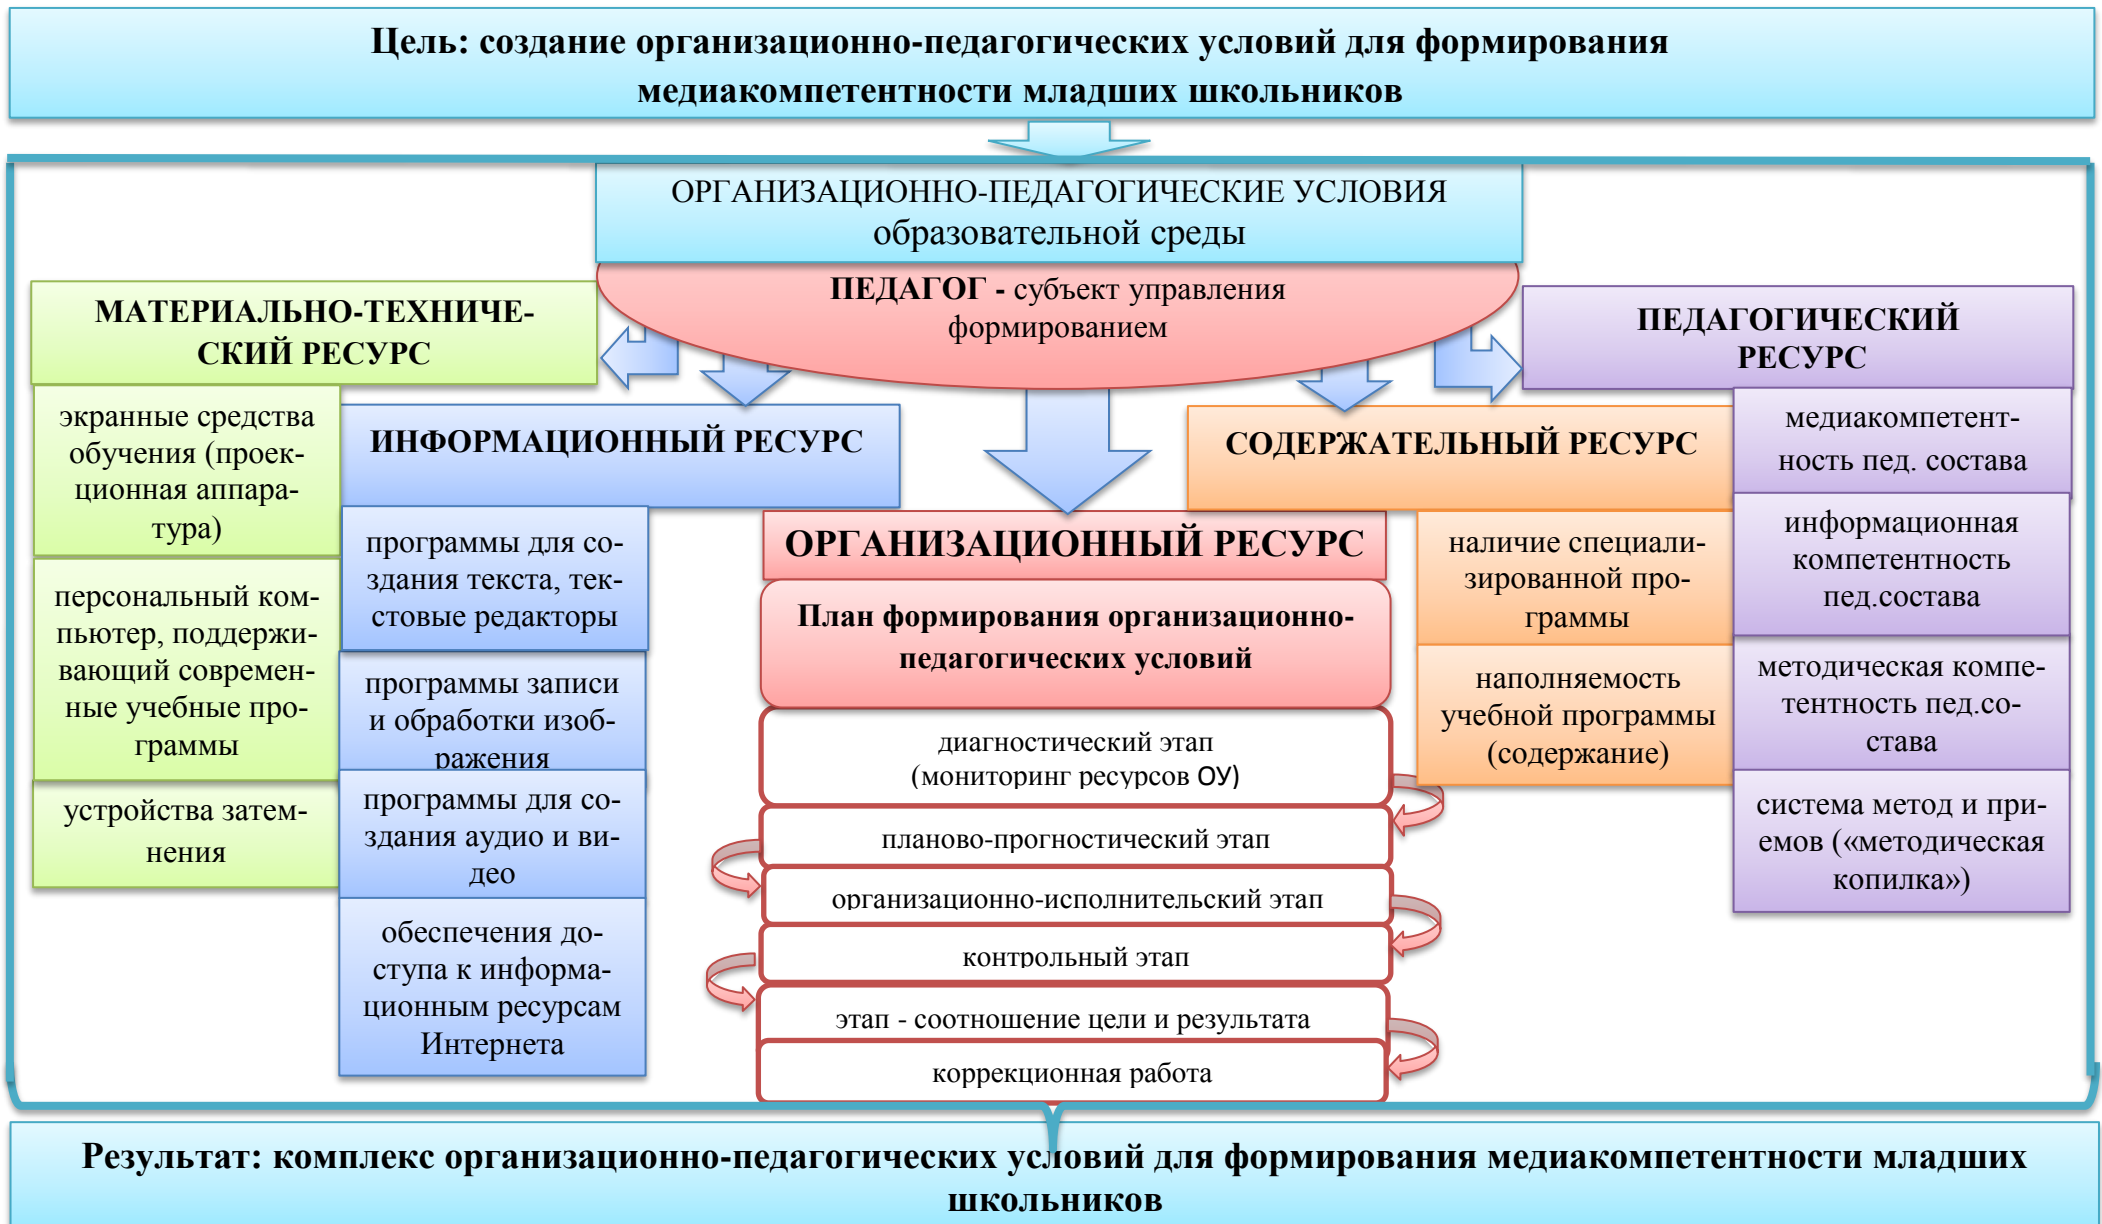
Цель: создание организационно-педагогических условий для формирования медиакомпетентности младших школьников

ОРГАНИЗАЦИОННО-ПЕДАГОГИЧЕСКИЕ УСЛОВИЯ образовательной среды

ПЕДАГОГ - субъект управления формированием

МАТЕРИАЛЬНО-ТЕХНИЧЕСКИЙ РЕСУРС

экранные средства обучения (проекционная аппаратура)

персональный компьютер, поддерживающий современные учебные программы

устройства затемнения

ИНФОРМАЦИОННЫЙ РЕСУРС

программы для создания текста, текстовые редакторы

программы записи и обработки изображения

программы для создания аудио и видео

обеспечения доступа к информационным ресурсам Интернета

ОРГАНИЗАЦИОННЫЙ РЕСУРС

План формирования организационно-педагогических условий

диагностический этап (мониторинг ресурсов ОУ)

планово-прогностический этап

организационно-исполнительский этап

контрольный этап

этап - соотношение цели и результата

коррекционная работа

СОДЕРЖАТЕЛЬНЫЙ РЕСУРС

наличие специализированной программы

наполняемость учебной программы (содержание)

ПЕДАГОГИЧЕСКИЙ РЕСУРС

медиакомпетентность пед. состава

информационная компетентность пед.состава

методическая компетентность пед.состава

система метод и приемов («методическая копилка»)

Результат: комплекс организационно-педагогических условий для формирования медиакомпетентности младших школьников